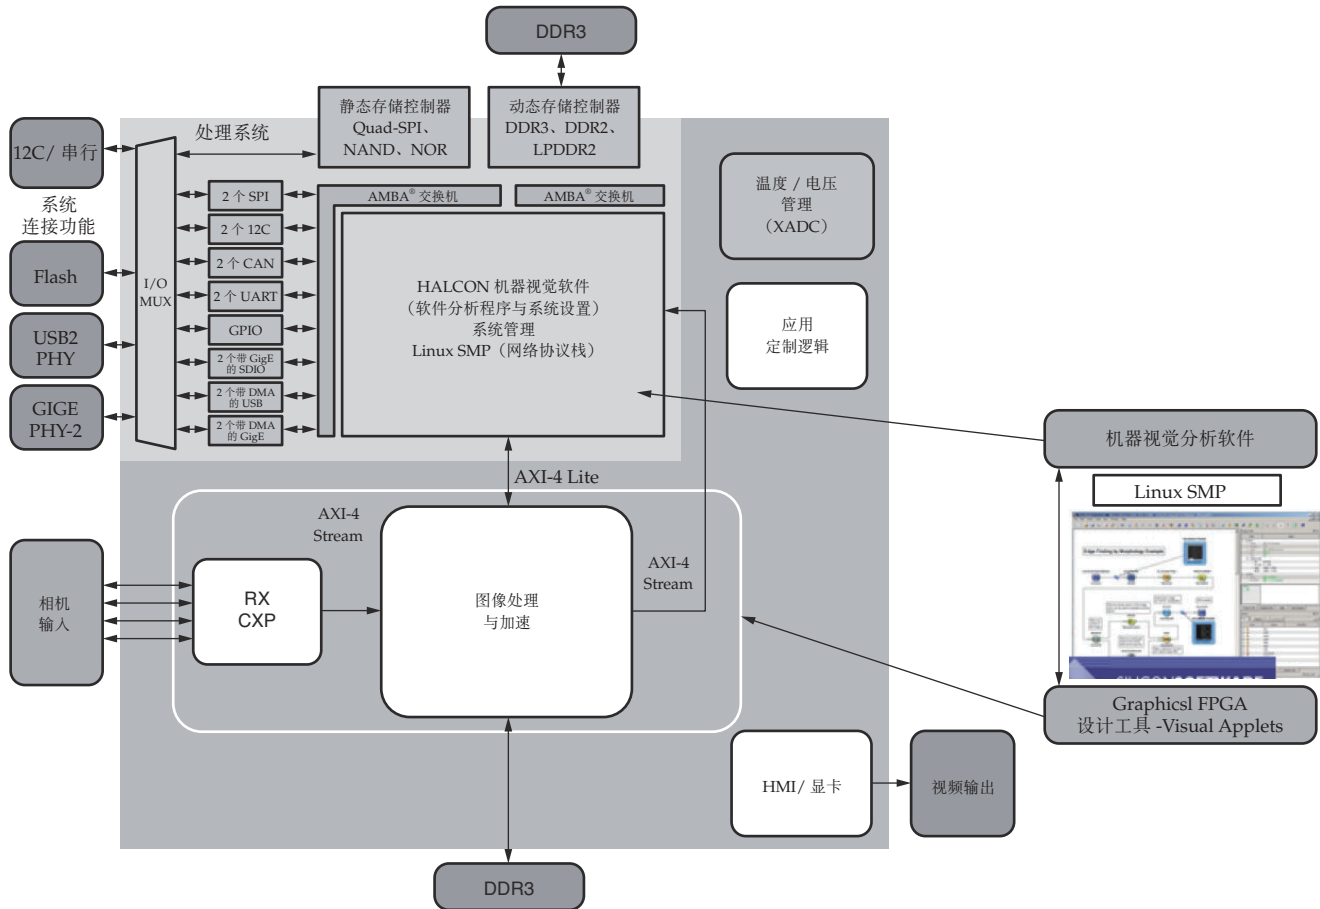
DDR3

静态存储控制器
Quad-SPI、
NAND、NOR

动态存储控制器
DDR3、DDR2、
LPDDR2

处理系统

12C/ 串行

系统
连接功能

Flash

USB2
PHY

GIGE
PHY-2

I/O
MUX

2 个 SPI
2 个 12C
2 个 CAN
2 个 UART
GPIO
2 个带 GigE 的 SDIO
2 个带 DMA 的 USB
2 个带 DMA 的 GigE

AMBA® 交换机
AMBA® 交换机

HALCON 机器视觉软件
（软件分析程序与系统设置）
系统管理
Linux SMP（网络协议栈）

温度 / 电压
管理
（XADC）

应用
定制逻辑

机器视觉分析软件

Linux SMP

AXI-4 Lite

AXI-4
Stream

AXI-4
Stream

相机
输入

RX
CXP

图像处理
与加速

Graphicsl FPGA
设计工具 -Visual Applets

HMI/ 显卡

视频输出

DDR3